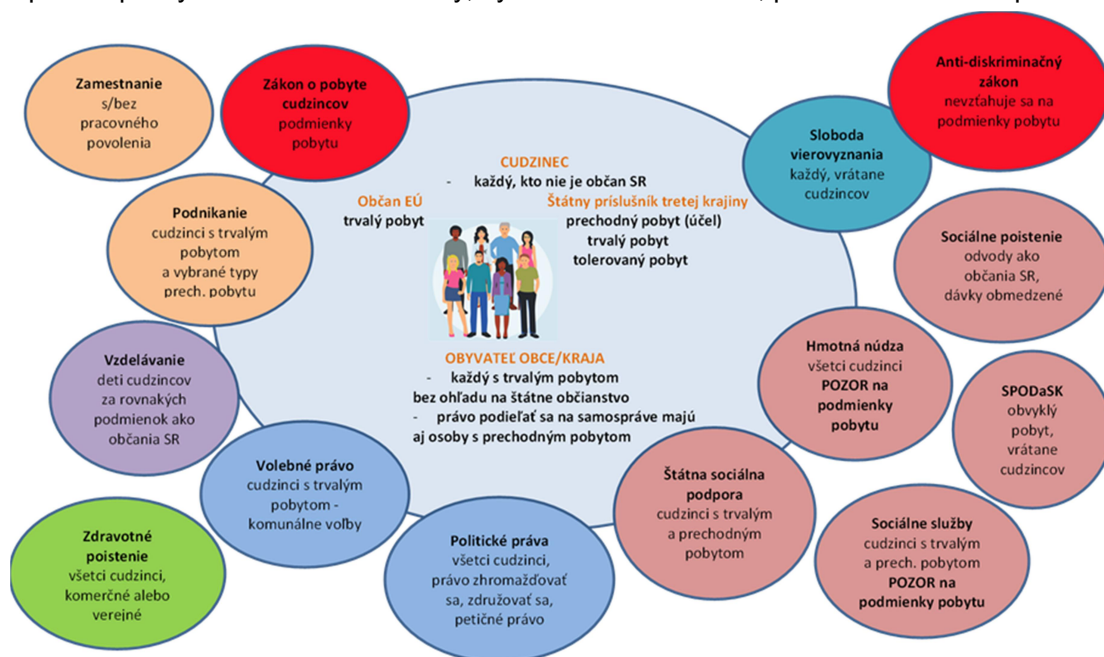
Zamestnanie s/bez pracovného povolenia

Zákon o pobyte cudzincov podmienky pobytu

CUDZINEC
- každý, kto nie je občan SR

Občan EÚ
trvalý pobyt

Štátny príslušník tretej krajiny
prechodný pobyt (účel)
trvalý pobyt
tolerovaný pobyt

OBYVATEĽ OBCE/KRAJA
- každý s trvalým pobytom bez ohľadu na štátne občianstvo
- právo podieľať sa na samospráve majú aj osoby s prechodným pobytom

Sloboda vierovyznania každý, vrátane cudzincov

Anti-diskriminačný zákon nevzťahuje sa na podmienky pobytu

Podnikanie cudzinci s trvalým pobytom a vybrané typy prech. pobytu

Sociálne poistenie odvody ako občania SR, dávky obmedzené

Vzdelávanie deti cudzincov za rovnakých podmienok ako občania SR

Hmotná núdza všetci cudzinci POZOR na podmienky pobytu

SPODaSK obvyklý pobyt, vrátane cudzincov

Volebné právo cudzinci s trvalým pobytom - komunálne voľby

Štátna sociálna podpora cudzinci s trvalým a prechodným pobytom

Zdravotné poistenie všetci cudzinci, komerčné alebo verejné

Politické práva všetci cudzinci, právo zhromažďovať sa, združovať sa, petičné právo

Sociálne služby cudzinci s trvalým a prech. pobytom POZOR na podmienky pobytu